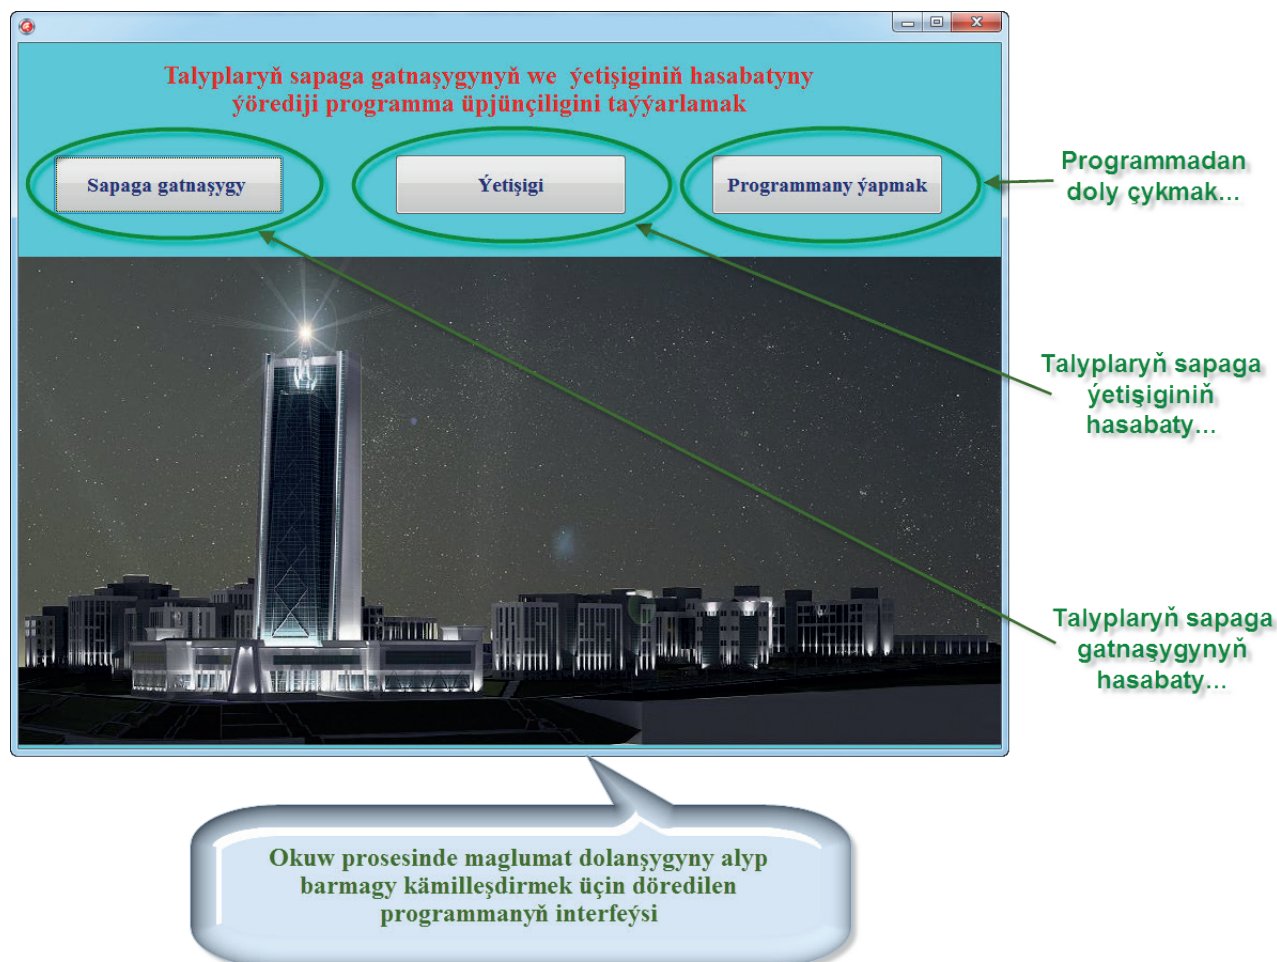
Talyplaryň sapaga gatnaşygynyň we ýetişiginiň hasabatyny ýörediji programma üpjünçiligini taýýarlamak

Sapaga gatnaşygy

Ýetişigi

Programmany ýapmak

Programmadan doly çykmak...

Talyplaryň sapaga ýetişiginiň hasabaty...

Talyplaryň sapaga gatnaşygynyň hasabaty...

Okuw prosesinde maglumat dolanşygyny alyp barmagy kämilleşdirmek üçin döredilen programmanyň interfeýsi